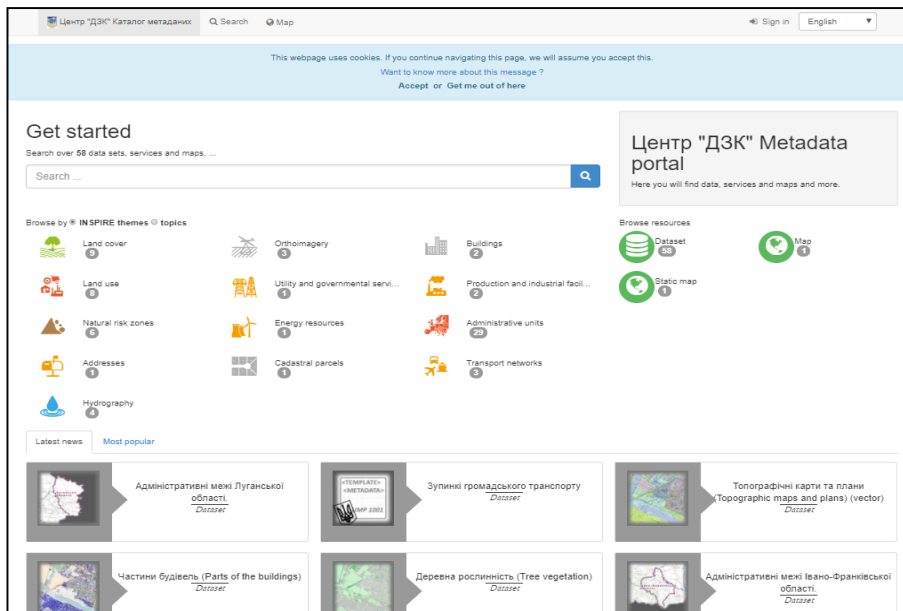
Центр "ДЗК" Каталог метаданих Search Map

Sign in English

This webpage uses cookies. If you continue navigating this page, we will assume you accept this.
Want to know more about this message ?
Accept or Get me out of here

Get started

Search over 58 data sets, services and maps, ...

Search ...

Центр "ДЗК" Metadata portal

Here you will find data, services and maps and more.

Browse by INSPIRE themes topics

Land cover 9
Orthoimagery 3
Buildings 2
Land use 8
Utility and governmental servi... 1
Production and industrial facil... 2
Natural risk zones 6
Energy resources 1
Administrative units 29
Addresses 1
Cadastral parcels 1
Transport networks 3
Hydrography 4

Browse resources

Dataset 58
Map 1
Static map 1

Latest news Most popular

Адміністративні межі Луганської області.
Dataset

<TEMPLATE> <METADATA> UMP 1001
Зупинки громадського транспорту
Dataset

Топографічні карти та плани (Topographic maps and plans) (vector)
Dataset

Частини будівель (Parts of the buildings)
Dataset

Деревна рослинність (Tree vegetation)
Dataset

Адміністративні межі Івано-Франківської області.
Dataset